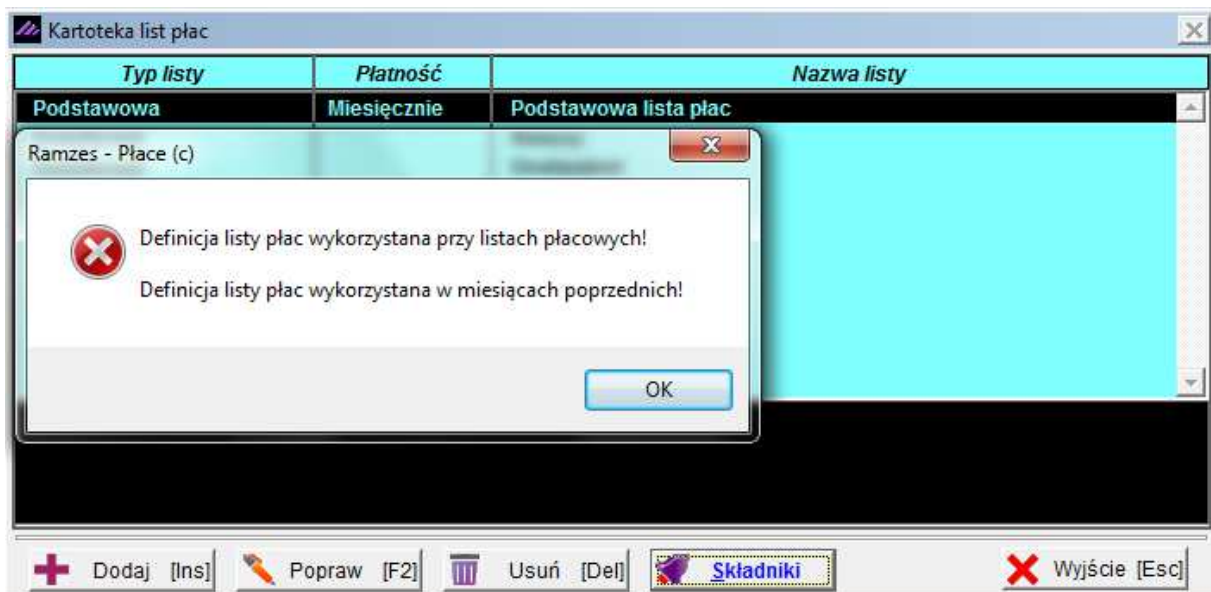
Kartoteka list płac

| Typ listy | Płatność | Nazwa listy |
|---|---|---|
| Podstawowa | Miesięcznie | Podstawowa lista płac |

Ramzes - Płace (c)

Definicja listy płac wykorzystana przy listach płacowych!

Definicja listy płac wykorzystana w miesiącach poprzednich!

OK

Dodaj [Ins] Popraw [F2] Usuń [Del] Składniki Wyjście [Esc]